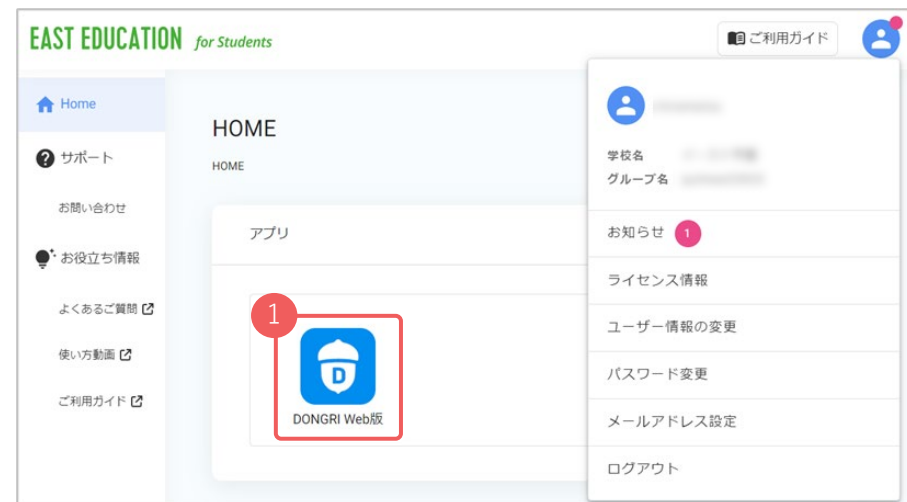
EAST EDUCATION for Students

ご利用ガイド

Home

サポート

お問い合わせ

お役立ち情報

よくあるご質問

使い方動画

ご利用ガイド

HOME

HOME

アプリ

1

D

DONGRI Web版

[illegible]

学校名 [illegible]

グループ名 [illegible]

お知らせ 1

ライセンス情報

ユーザー情報の変更

パスワード変更

メールアドレス設定

ログアウト